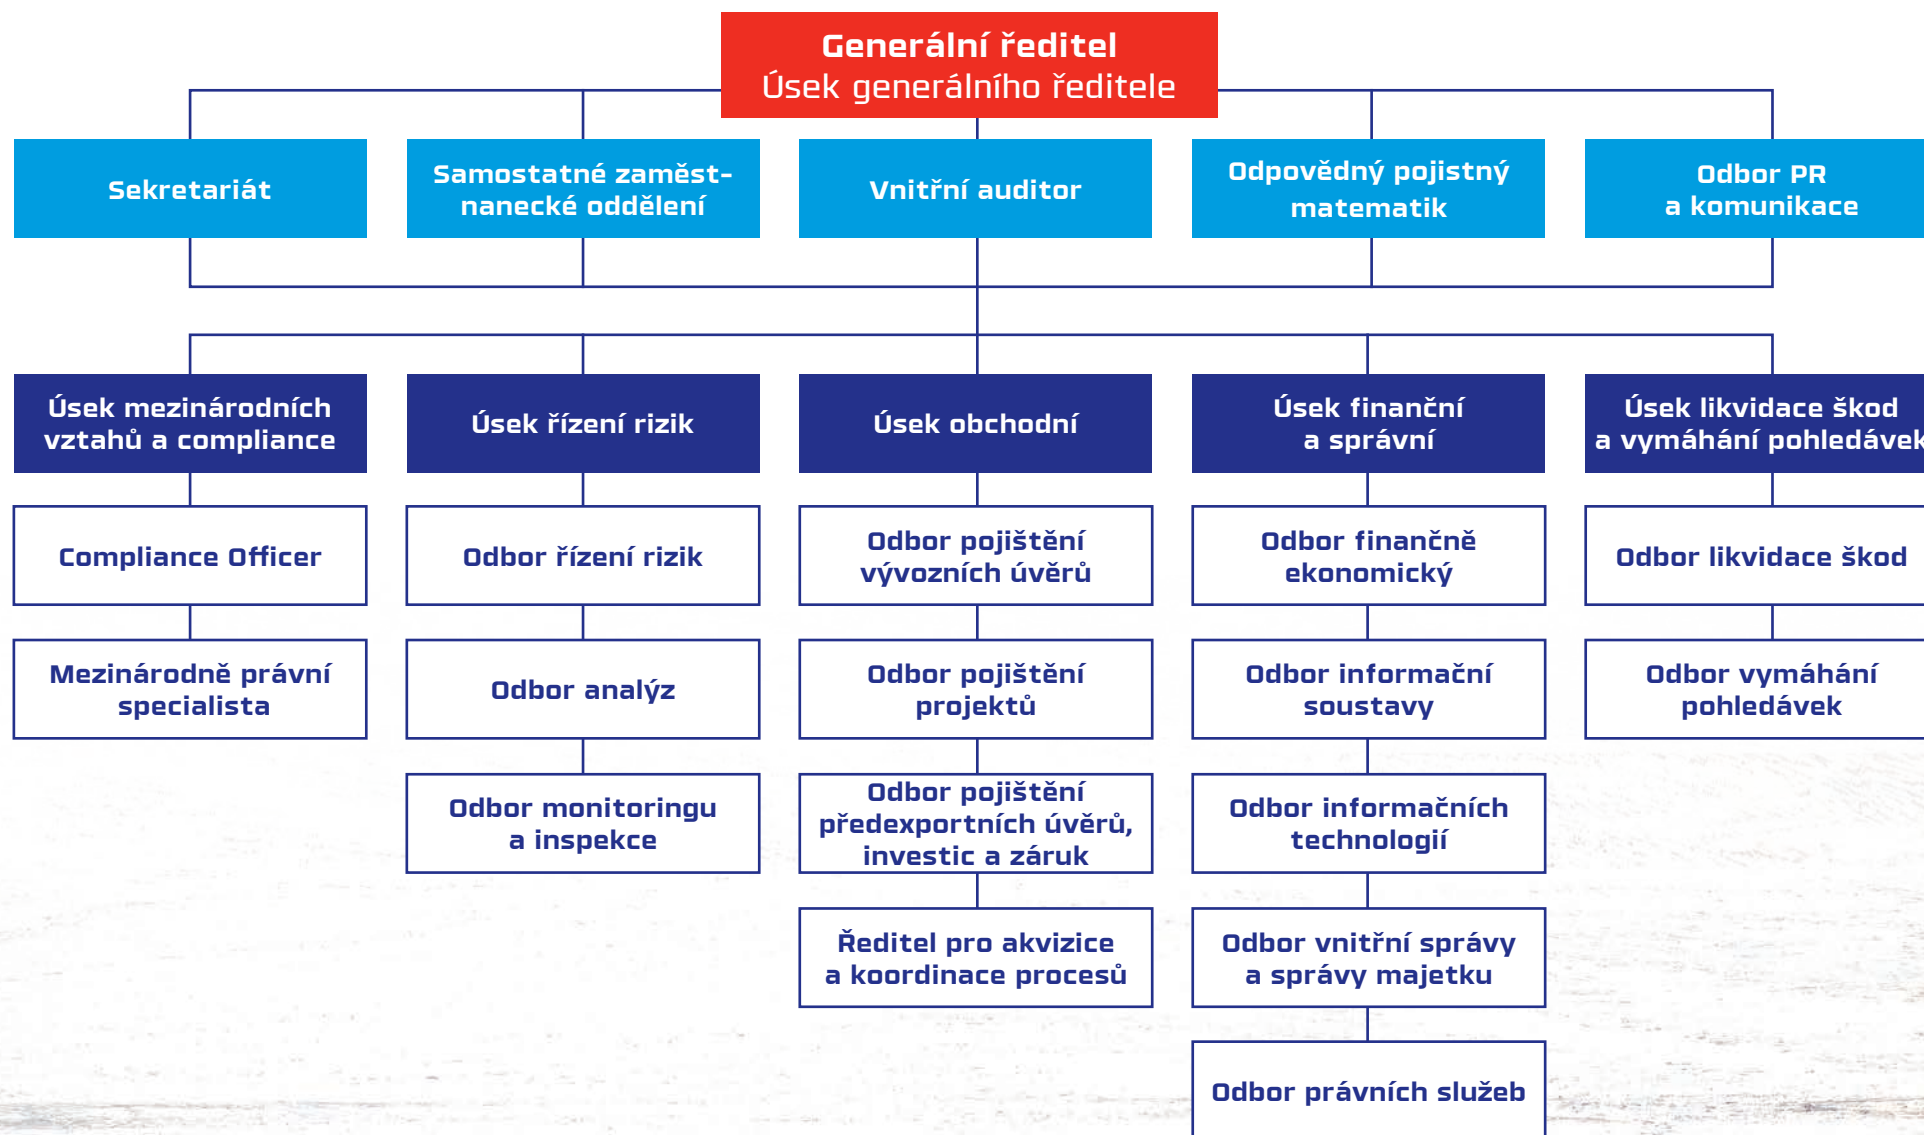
Generální ředitel
Úsek generálního ředitele

Sekretariát

Samostatné zaměstnanecké oddělení

Vnitřní auditor

Odpovědný pojistný matematik

Odbor PR a komunikace

Úsek mezinárodních vztahů a compliance

Compliance Officer

Mezinárodně právní specialista

Úsek řízení rizik

Odbor řízení rizik

Odbor analýz

Odbor monitoringu a inspekce

Úsek obchodní

Odbor pojištění vývozních úvěrů

Odbor pojištění projektů

Odbor pojištění předexportních úvěrů, investic a záruk

Ředitel pro akvizice a koordinace procesů

Úsek finanční a správní

Odbor finančně ekonomický

Odbor informační soustavy

Odbor informačních technologií

Odbor vnitřní správy a správy majetku

Odbor právních služeb

Úsek likvidace škod a vymáhání pohledávek

Odbor likvidace škod

Odbor vymáhání pohledávek